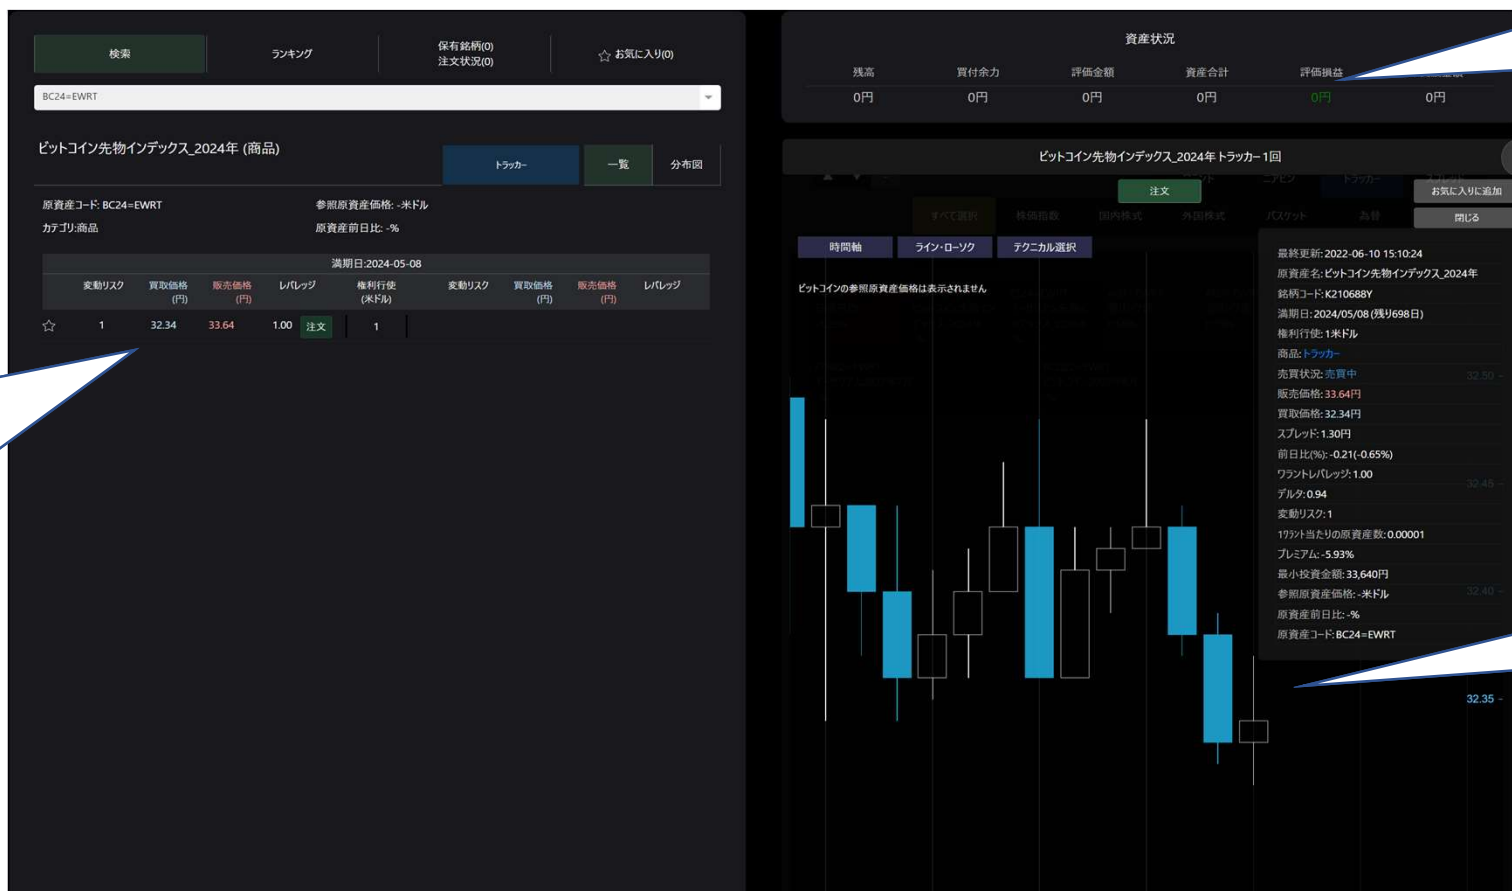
検索 ランキング 保有銘柄(0) 注文状況(0) お気に入り(0)

BC24=EWRT

ビットコイン先物インデックス_2024年 (商品)

トラッカー 一覧 分布図

原資産コード: BC24=EWRT
参照原資産価格: -米ドル
カテゴリ:商品
原資産前日比: -%

満期日:2024-05-08

| | 変動リスク | 買取価格 (円) | 販売価格 (円) | レバレッジ | 権利行使 (米ドル) | 変動リスク | 買取価格 (円) | 販売価格 (円) | レバレッジ |
|---|---|---|---|---|---|---|---|---|---|
| ☆ | 1 | 32.34 | 33.64 | 1.00 注文 | 1 | | | | |

資産状況

| 残高 | 買付余力 | 評価金額 | 資産合計 | 評価損益 | |
|---|---|---|---|---|---|
| 0円 | 0円 | 0円 | 0円 | 0円 | 0円 |

ビットコイン先物インデックス_2024年 トラッカー 1回

注文
お気に入りに追加
閉じる

時間軸 ライン・ローソク テクニカル選択

ビットコインの参照原資産価格は表示されません

最終更新: 2022-06-10 15:10:24
原資産名: ビットコイン先物インデックス_2024年
銘柄コード: K210688Y
満期日: 2024/05/08 (残り698日)
権利行使: 1米ドル
商品: トラッカー
売買状況: 売買中
販売価格: 33.64円
買取価格: 32.34円
スプレッド: 1.30円
前日比(%): -0.21(-0.65%)
ワラントレバレッジ: 1.00
デルタ: 0.94
変動リスク: 1
1ワラント当たりの原資産数: 0.00001
プレミアム: -5.93%
最小投資金額: 33,640円
参照原資産価格: -米ドル
原資産前日比: -%
原資産コード: BC24=EWRT

32.50
32.45
32.40
32.35